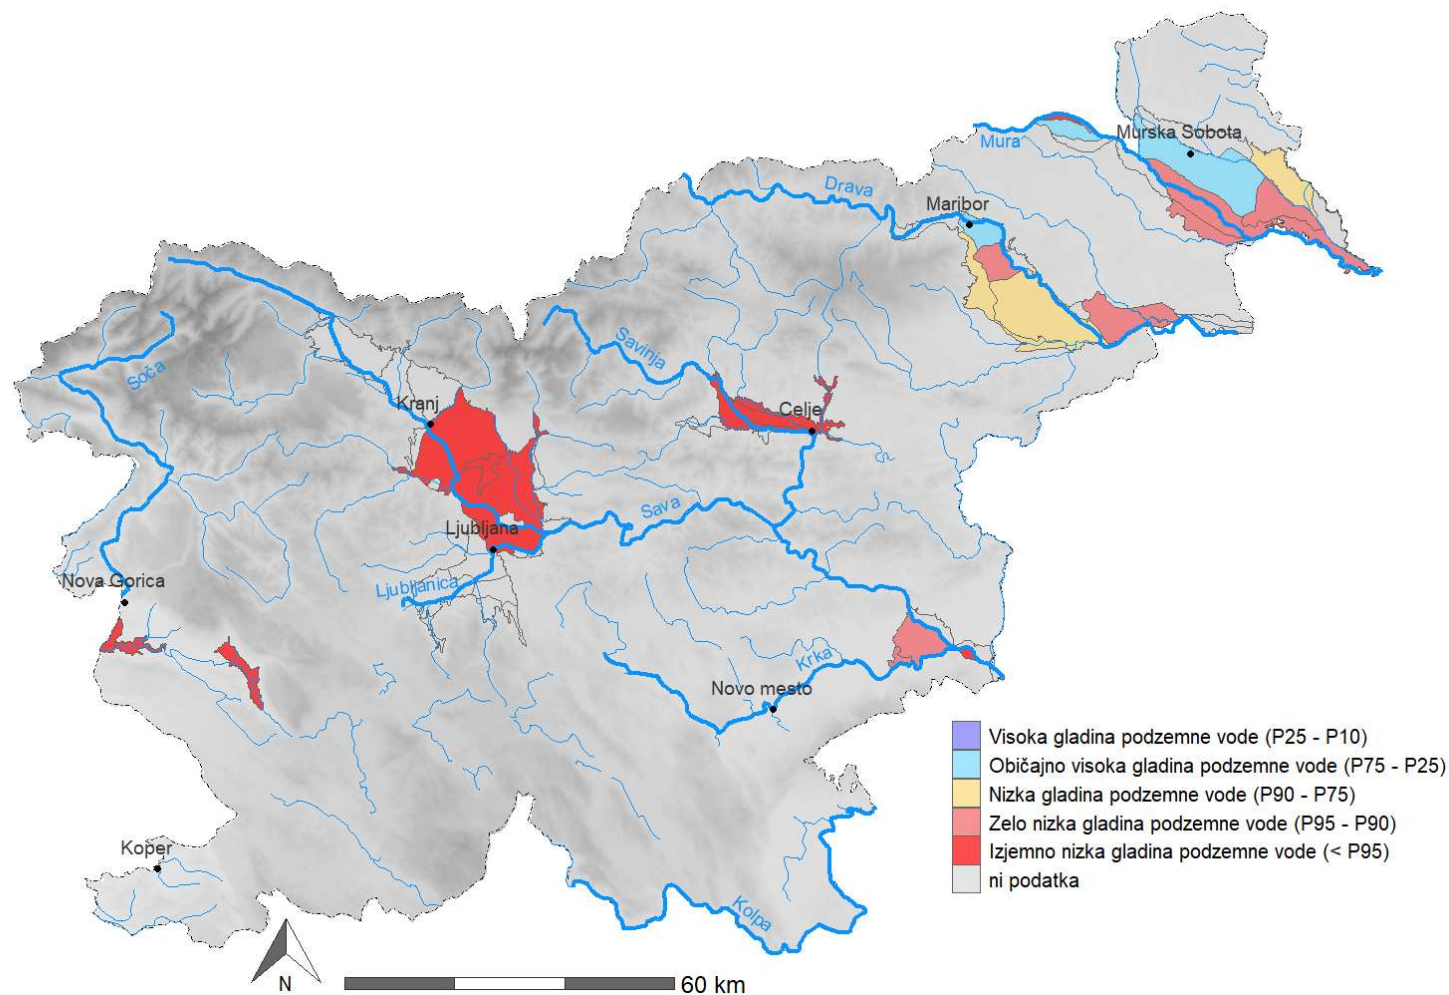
Murska Sobota
Mura
Drava
Maribor
Savinja
Soča
Kranj
Celje
Sava
Ljubljana
Ljubljanica
Nova Gorica
Krka
Novo mesto
Koper
Kolpa

Visoka gladina podzemne vode (P25 - P10)
Običajno visoka gladina podzemne vode (P75 - P25)
Nizka gladina podzemne vode (P90 - P75)
Zelo nizka gladina podzemne vode (P95 - P90)
Izjemno nizka gladina podzemne vode (< P95)
ni podatka

N
60 km